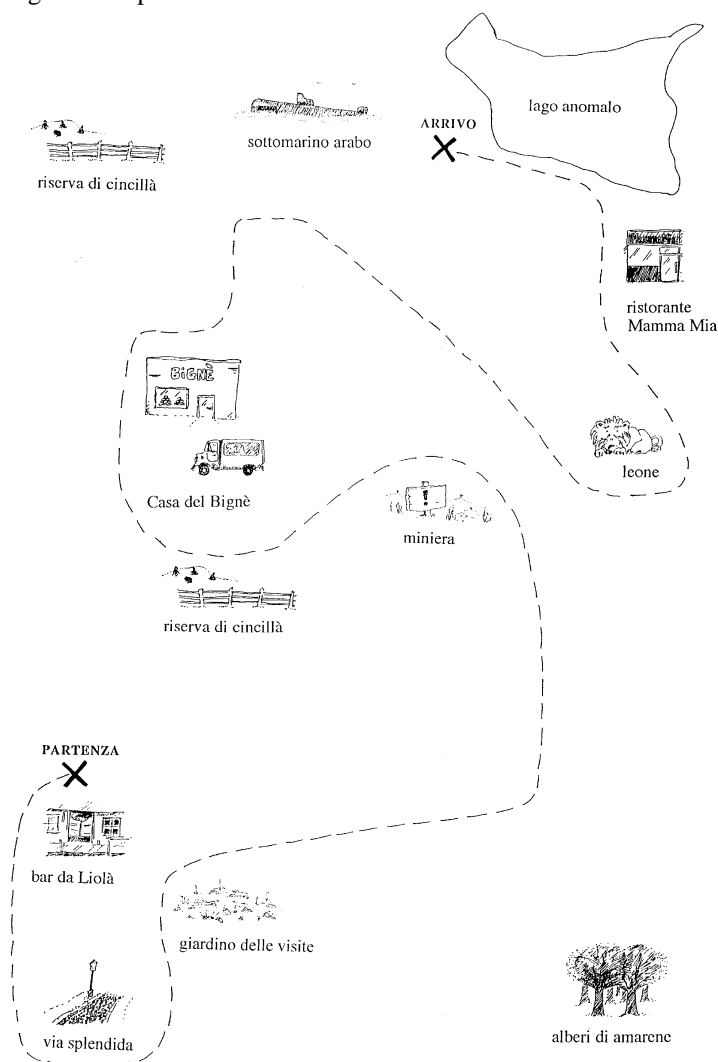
lago anomalo

ARRIVO

sottomarino arabo

riserva di cincillà

ristorante Mamma Mia

BIGNÈ

Casa del Bignè

leone

miniera

riserva di cincillà

PARTENZA

bar da Liolà

giardino delle visite

via splendida

alberi di amarene